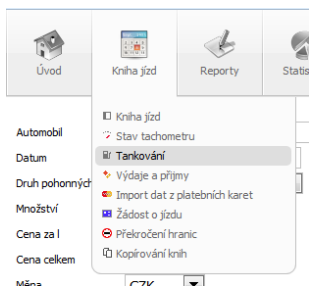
Úvod
Kniha jízd
Reporty
Statis

Kniha jízd
Stav tachometru
Tankování
Výdaje a příjmy
Import dat z platebních karet
Žádost o jízdu
Překročení hranic
Kopírování knih

Automobil
Datum
Druh pohonných
Množství
Cena za l
Cena celkem
Měna
CZK